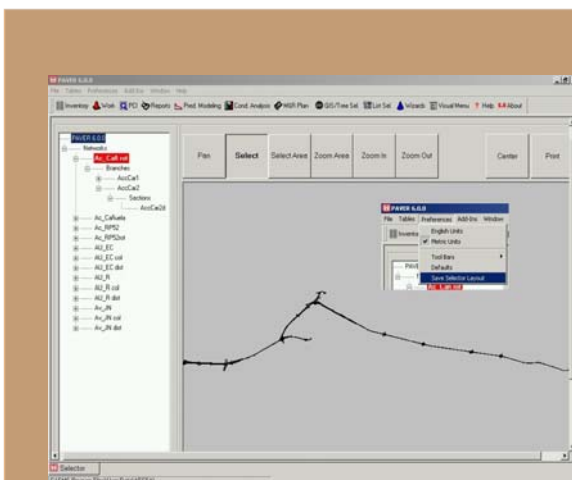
PAVER 6.0.0

File Tables Preferences Add-Ins Window Help

Inventory Work PCI Reports Pred. Modeling Cond. Analysis M&R Plan GIS/Tree Sel Lst Sel Wizards Visual Menu Help About

PAVER 6.0.0
Networks
Ac_Call.rol
Branches
AccCa1
AccCa2
Sections
AccCa2d
Ac_Cafuela
Ac_RP52
Ac_RP52ct
AU_EC
AU_EC.col
AU_EC.dot
AU_R
AU_R.col
AU_R.dot
Ac_JN
Ac_JN.col
Ac_JN.dot

Pan
Select
Select Area
Zoom Area
Zoom In
Zoom Out
Center
Print

PAVER 6.0.0
File Tables Preferences Add-Ins Window
Invento
English Units
Metric Units
Tool Bars
Defaults
Save Selector Layout
PAVER
Ac_Call.rol

Selector